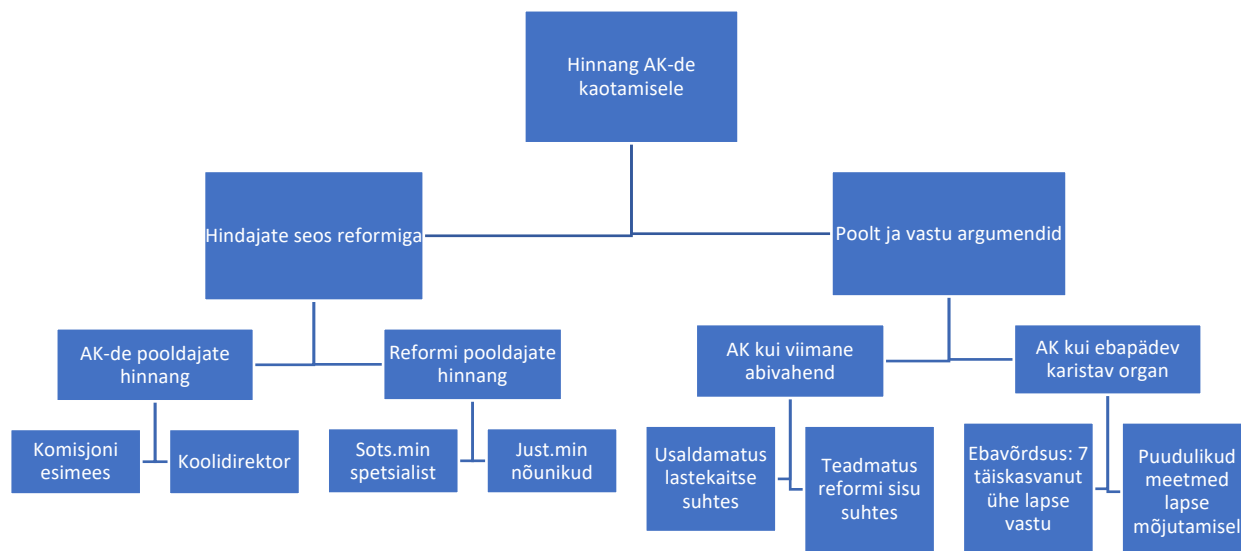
Hinnang AK-de kaotamisele

Hindajate seos reformiga

Poolt ja vastu argumendid

AK-de pooldajate hinnang

Reformi pooldajate hinnang

AK kui viimane abivahend

AK kui ebapädev karistav organ

Komisjoni esimees

Koolidirektor

Sots.min spetsialist

Just.min nõunikud

Usaldamatus lastekaitse suhtes

Teadmatus reformi sisu suhtes

Ebavõrdsus: 7 täiskasvanut ühe lapse vastu

Puudulikud meetmed lapse mõjutamisel